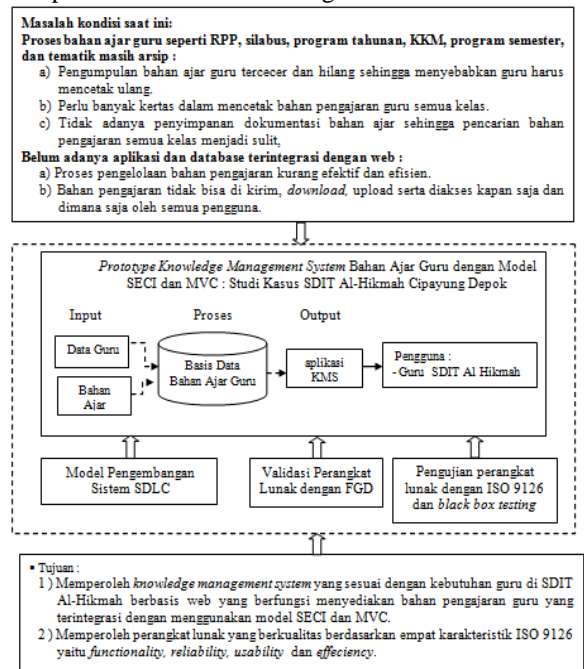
Masalah kondisi saat ini:
Proses bahan ajar guru seperti RPP, silabus, program tahunan, KKM, program semester, dan tematik masih arsip :
a) Pengumpulan bahan ajar guru tercecer dan hilang sehingga menyebabkan guru harus mencetak ulang.
b) Perlu banyak kertas dalam mencetak bahan pengajaran guru semua kelas.
c) Tidak adanya penyimpanan dokumentasi bahan ajar sehingga pencarian bahan pengajaran semua kelas menjadi sulit,
Belum adanya aplikasi dan database terintegrasi dengan web :
a) Proses pengelolaan bahan pengajaran kurang efektif dan efisien.
b) Bahan pengajaran tidak bisa di kirim, download, upload serta diakses kapan saja dan dimana saja oleh semua pengguna.

Prototype Knowledge Management System Bahan Ajar Guru dengan Model SECI dan MVC : Studi Kasus SDIT Al-Hikmah Cipayung Depok

Input
Proses
Output

Data Guru
Bahan Ajar
Basis Data Bahan Ajar Guru
aplikasi KMS
Pengguna :
- Guru SDIT Al Hikmah

Model Pengembangan Sistem SDLC
Validasi Perangkat Lunak dengan FGD
Pengujian perangkat lunak dengan ISO 9126 dan black box testing

▪ Tujuan :
1 ) Memperoleh knowledge management system yang sesuai dengan kebutuhan guru di SDIT Al-Hikmah berbasis web yang berfungsi menyediakan bahan pengajaran guru yang terintegrasi dengan menggunakan model SECI dan MVC.
2 ) Memperoleh perangkat lunak yang berkualitas berdasarkan empat karakteristik ISO 9126 yaitu functionality, reliability, usability dan effeciency.